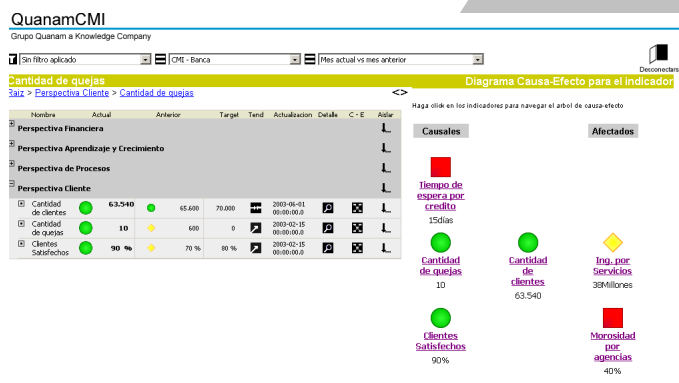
QuanamCMI
Grupo Quanam a Knowledge Company

Sin filtro aplicado
CMI - Banca
Mes actual vs mes anterior

Desconectar

Cantidad de quejas
Raiz > Perspectiva Cliente > Cantidad de quejas
<>

| Nombre | Actual | Anterior | Target | Tend | Actualizacion | Detalle | C - E | Aislar |
|---|---|---|---|---|---|---|---|---|
| Perspectiva Financiera | | | | | | | | |
| Perspectiva Aprendizaje y Crecimiento | | | | | | | | |
| Perspectiva de Procesos | | | | | | | | |
| Perspectiva Cliente | | | | | | | | |
| Cantidad de clientes | 63.540 | 65.600 | 70.000 | | 2003-06-01 00:00:00.0 | | | |
| Cantidad de quejas | 10 | 600 | 0 | | 2003-02-15 00:00:00.0 | | | |
| Clientes Satisfechos | 90 % | 70 % | 80 % | | 2003-02-15 00:00:00.0 | | | |

Diagrama Causa-Efecto para el indicador

Haga click en los indicadores para navegar el arbol de causa-efecto

Causales
Afectados

Tiempo de espera por credito
15días

Cantidad de quejas
10

Cantidad de clientes
63.540

Ing. por Servicios
38Millones

Clientes Satisfechos
90%

Morosidad por agencias
40%